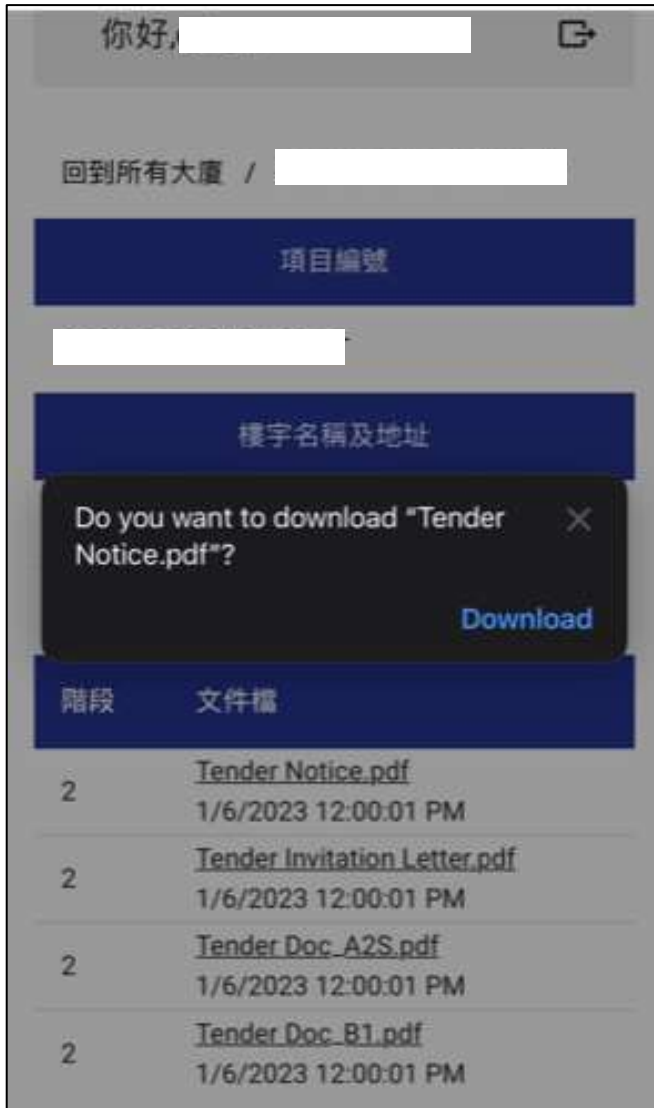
你好,

回到所有大廈 /

項目編號

樓宇名稱及地址

Do you want to download "Tender Notice.pdf"?

Download

| 階段 | 文件檔 |
|---|---|
| 2 | Tender Notice.pdf 1/6/2023 12:00:01 PM |
| 2 | Tender Invitation Letter.pdf 1/6/2023 12:00:01 PM |
| 2 | Tender Doc_A2S.pdf 1/6/2023 12:00:01 PM |
| 2 | Tender Doc_B1.pdf 1/6/2023 12:00:01 PM |